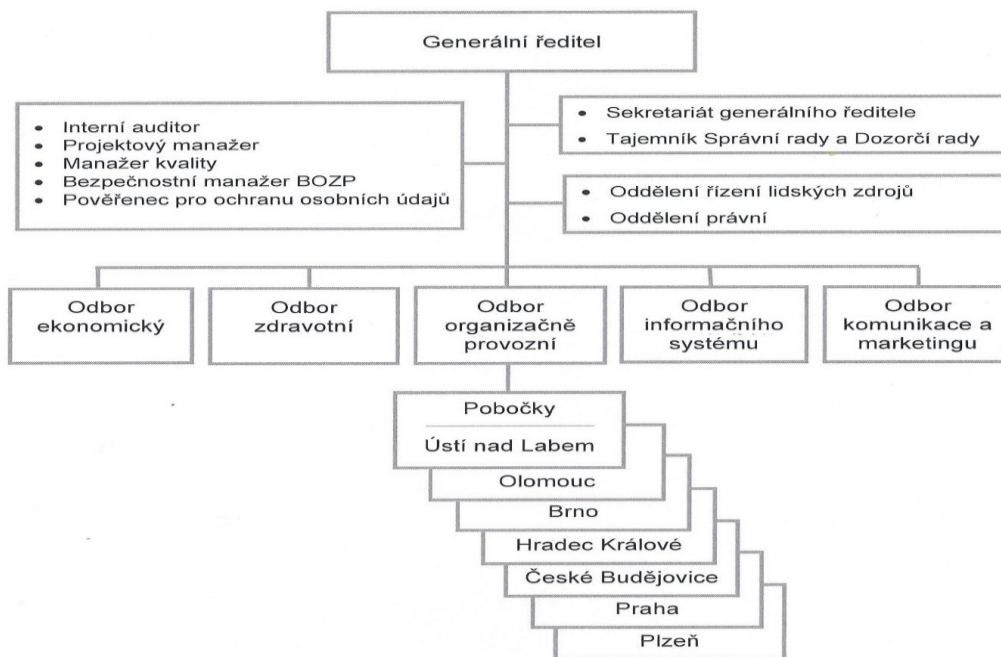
Generální ředitel

- Interní auditor
- Projektový manažer
- Manažer kvality
- Bezpečnostní manažer BOZP
- Pověřenec pro ochranu osobních údajů

- Sekretariát generálního ředitele
- Tajemník Správní rady a Dozorčí rady

- Oddělení řízení lidských zdrojů
- Oddělení právní

Odbor ekonomický

Odbor zdravotní

Odbor organizačně provozní

Odbor informačního systému

Odbor komunikace a marketingu

Pobočky

Ústí nad Labem

Olomouc

Brno

Hradec Králové

České Budějovice

Praha

Plzeň